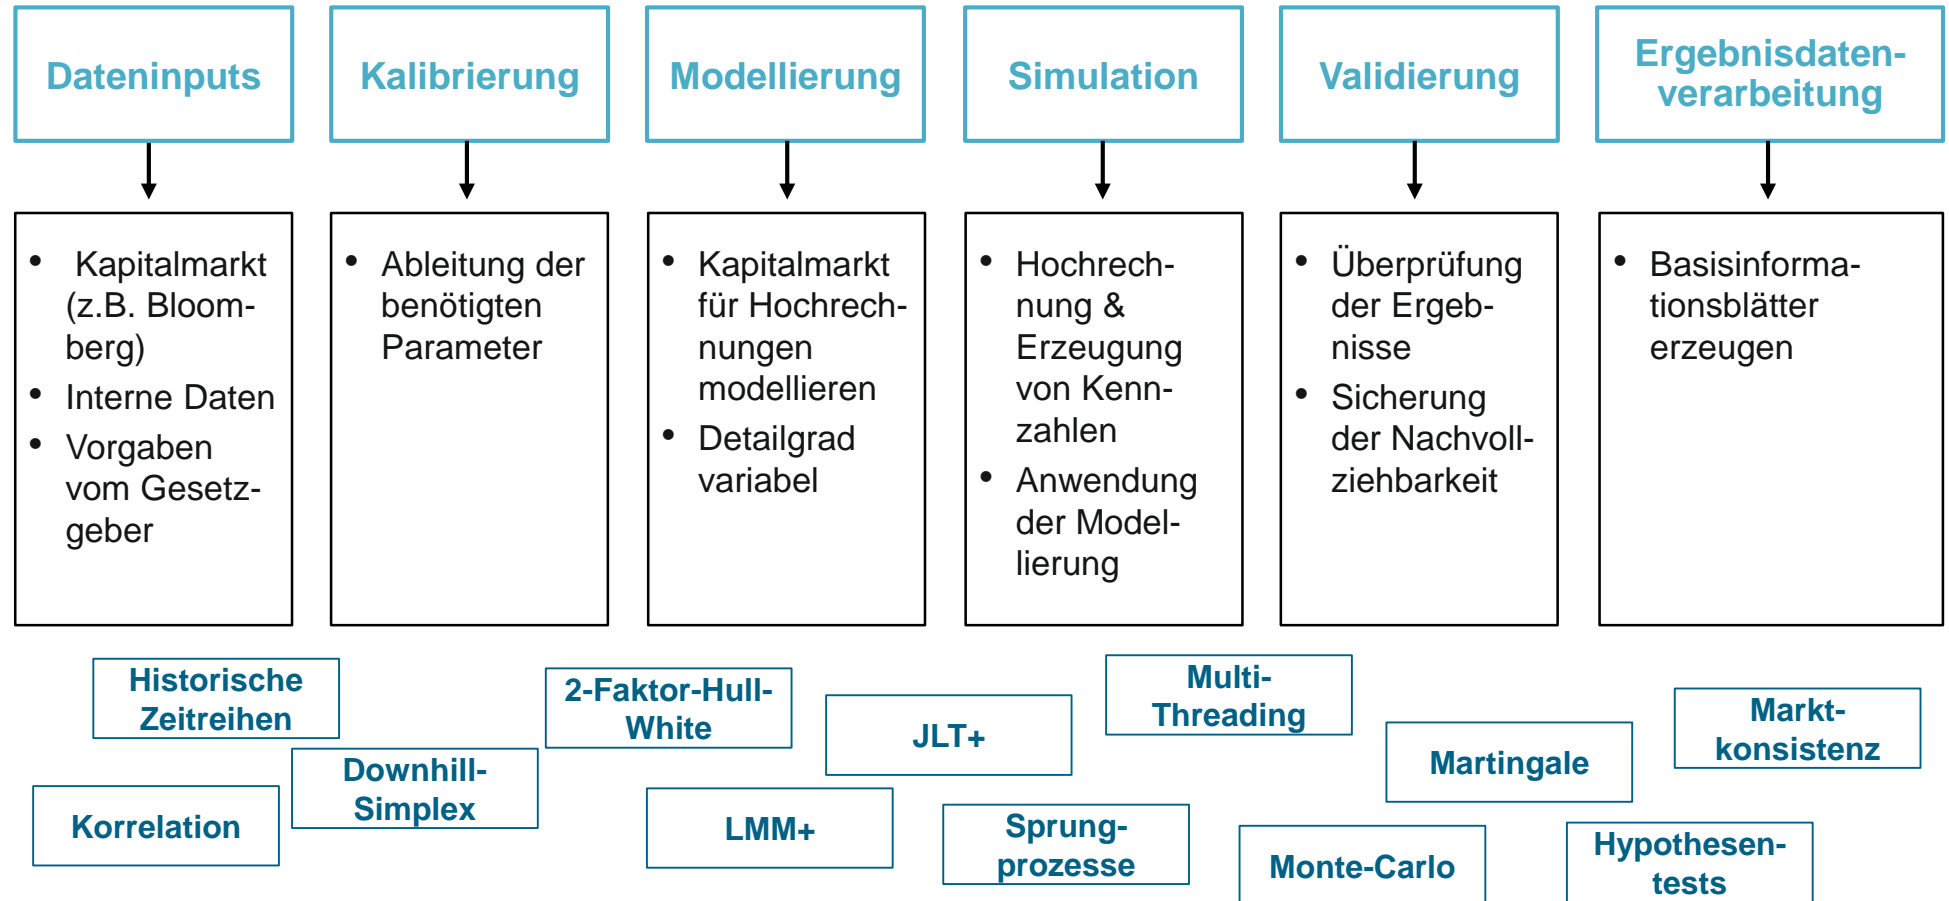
Dateninputs

- Kapitalmarkt (z.B. Bloomberg)
- Interne Daten
- Vorgaben vom Gesetzgeber

Kalibrierung

- Ableitung der benötigten Parameter

Modellierung

- Kapitalmarkt für Hochrechnungen modellieren
- Detailgrad variabel

Simulation

- Hochrechnung & Erzeugung von Kennzahlen
- Anwendung der Modellierung

Validierung

- Überprüfung der Ergebnisse
- Sicherung der Nachvollziehbarkeit

Ergebnisdatenverarbeitung

- Basisinformationsblätter erzeugen

Historische Zeitreihen

Korrelation

Downhill-Simplex

2-Faktor-Hull-White

LMM+

JLT+

Multi-Threading

Sprungprozesse

Monte-Carlo

Martingale

Marktkonsistenz

Hypothesentests